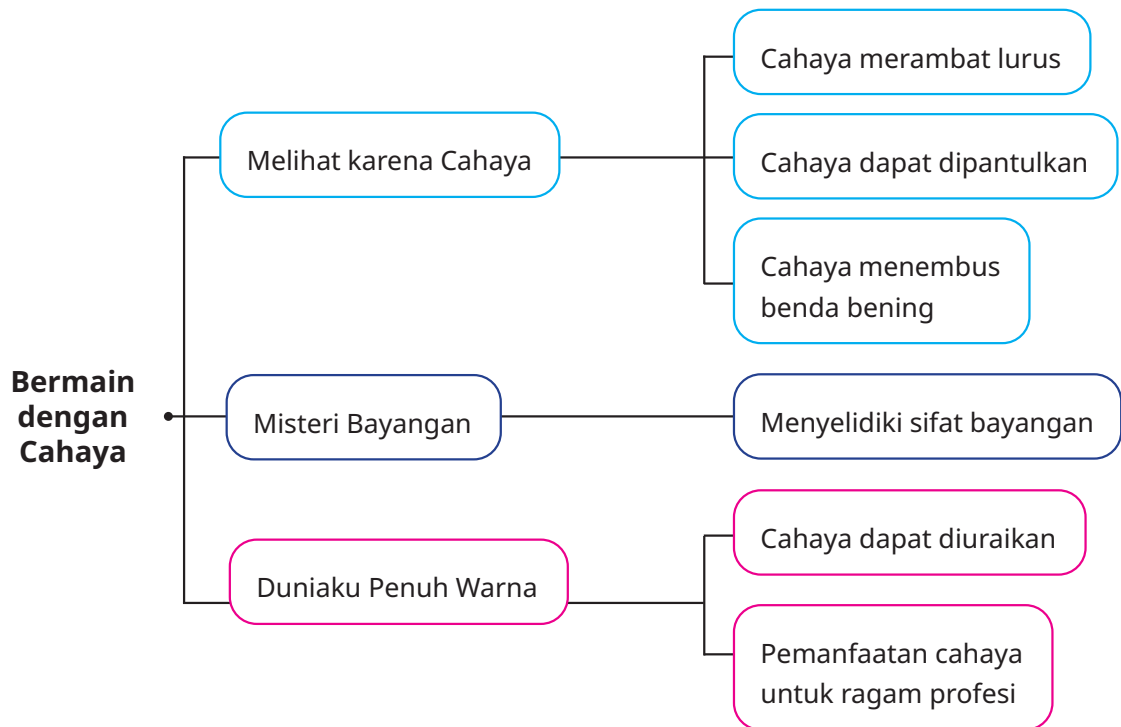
Bermain dengan Cahaya

Melihat karena Cahaya

Cahaya merambat lurus

Cahaya dapat dipantulkan

Cahaya menembus benda bening

Misteri Bayangan

Menyelidiki sifat bayangan

Duniaku Penuh Warna

Cahaya dapat diuraikan

Pemanfaatan cahaya untuk ragam profesi